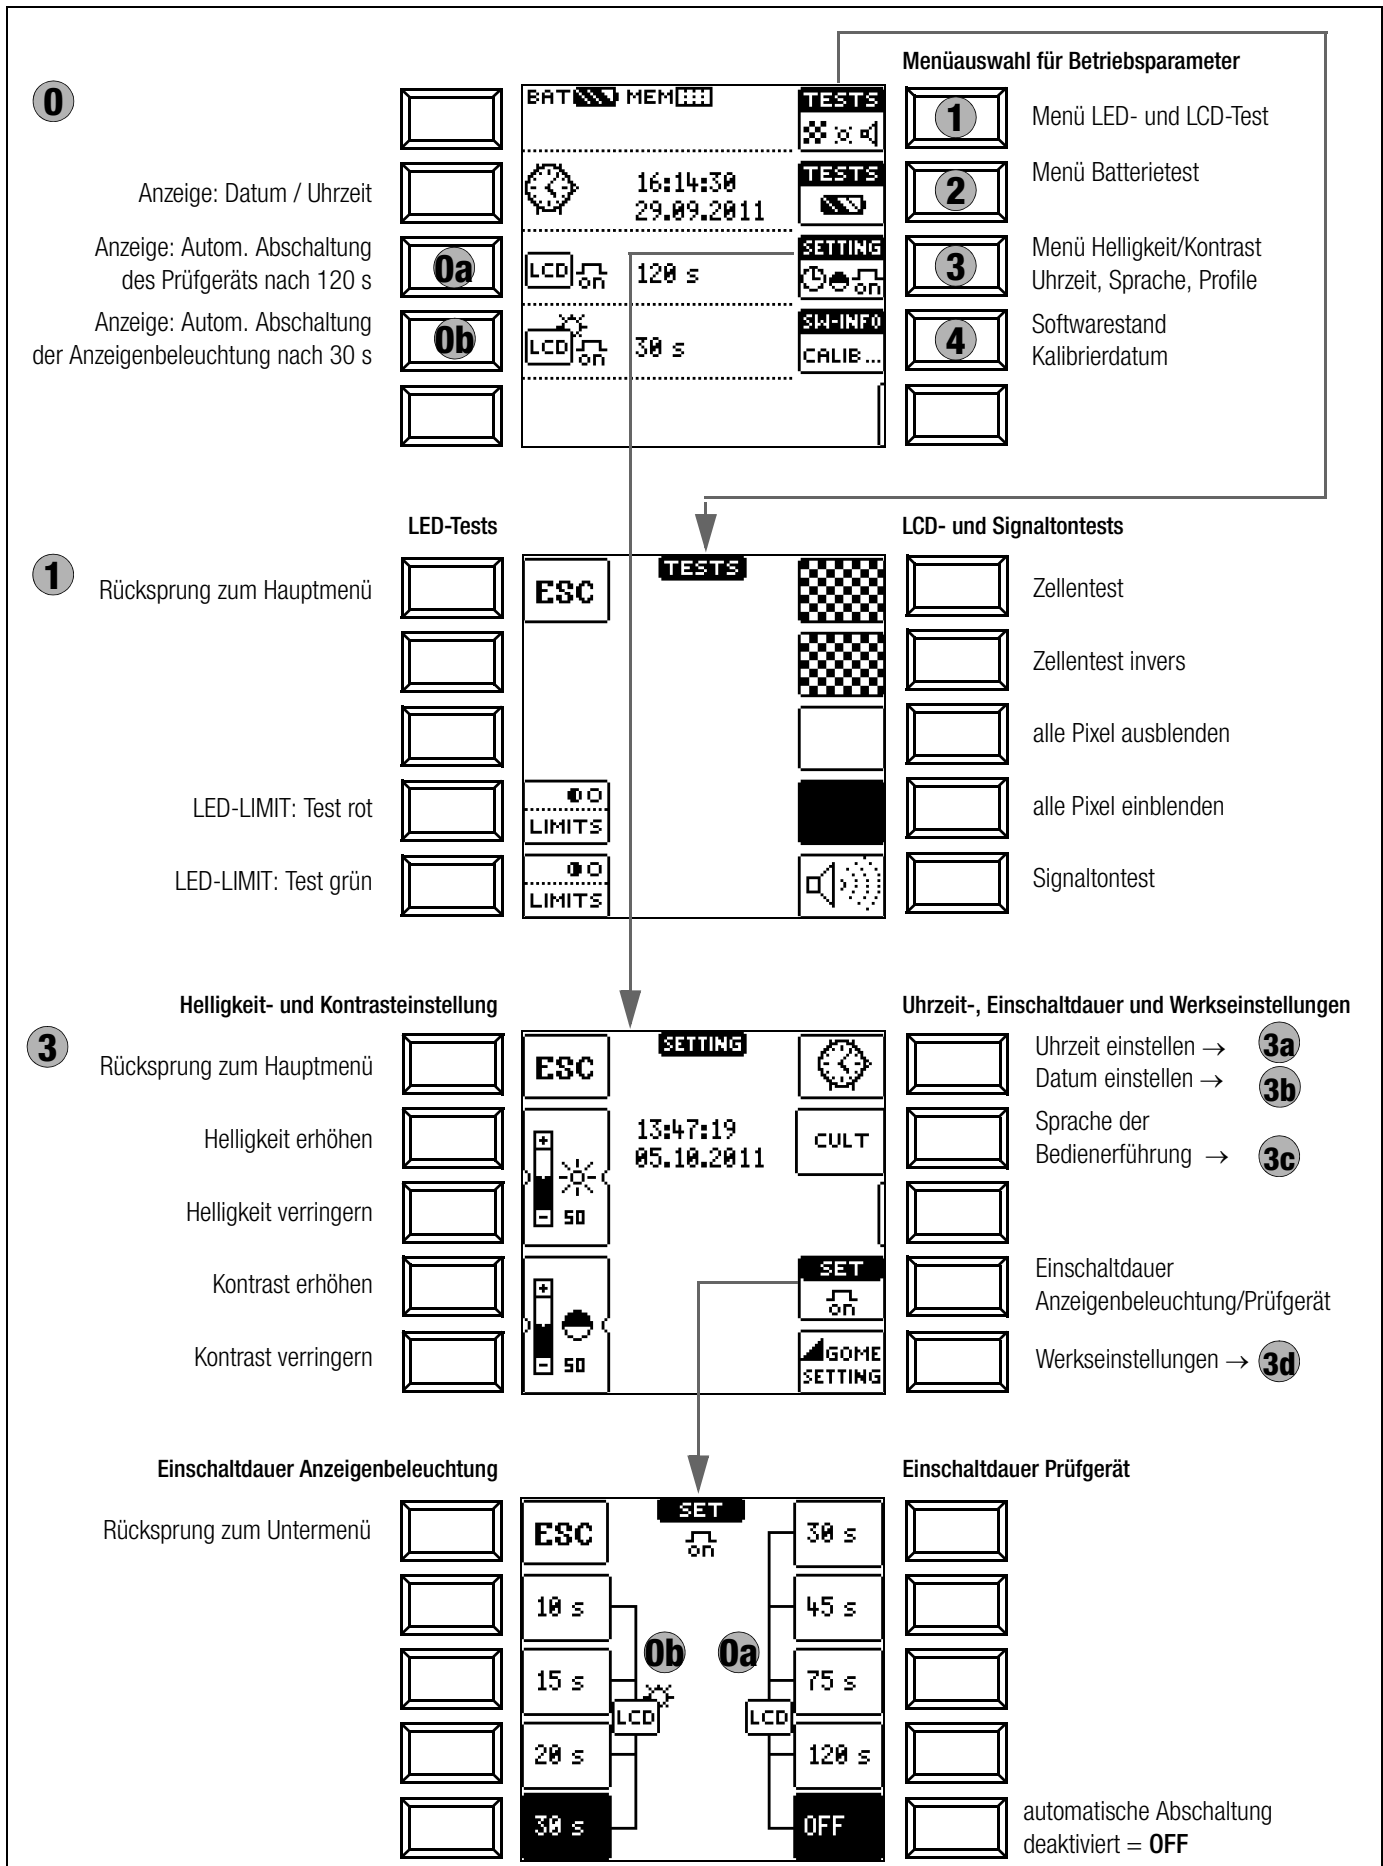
Menüauswahl für Betriebsparameter

0

BAT MEM

TESTS

1 Menü LED- und LCD-Test

Anzeige: Datum / Uhrzeit

16:14:30
29.09.2011

TESTS

2 Menü Batterietest

Anzeige: Autom. Abschaltung des Prüfgeräts nach 120 s

0a

LCD on 120 s

SETTING

3 Menü Helligkeit/Kontrast Uhrzeit, Sprache, Profile

Anzeige: Autom. Abschaltung der Anzeigenbeleuchtung nach 30 s

0b

LCD on 30 s

SW-INFO
CALIB...

4 Softwarestand Kalibrierdatum

LED-Tests

LCD- und Signaltontests

1

Rücksprung zum Hauptmenü

ESC

TESTS

Zellentest

Zellentest invers

alle Pixel ausblenden

LED-LIMIT: Test rot

LIMITS

alle Pixel einblenden

LED-LIMIT: Test grün

LIMITS

Signaltontest

Helligkeit- und Kontrasteinstellung

Uhrzeit-, Einschaltdauer und Werkseinstellungen

3

Rücksprung zum Hauptmenü

ESC

SETTING

Uhrzeit einstellen → 3a
Datum einstellen → 3b

Helligkeit erhöhen

13:47:19
05.10.2011

CULT

Sprache der Bedienerführung → 3c

Helligkeit verringern

50

Kontrast erhöhen

SET
on

Einschaltdauer Anzeigenbeleuchtung/Prüfgerät

Kontrast verringern

50

GOME SETTING

Werkseinstellungen → 3d

Einschaltdauer Anzeigenbeleuchtung

Einschaltdauer Prüfgerät

Rücksprung zum Untermenü

ESC

SET
on

30 s

10 s

45 s

0b 0a

15 s

75 s

LCD LCD

20 s

120 s

30 s

OFF

automatische Abschaltung deaktiviert = OFF